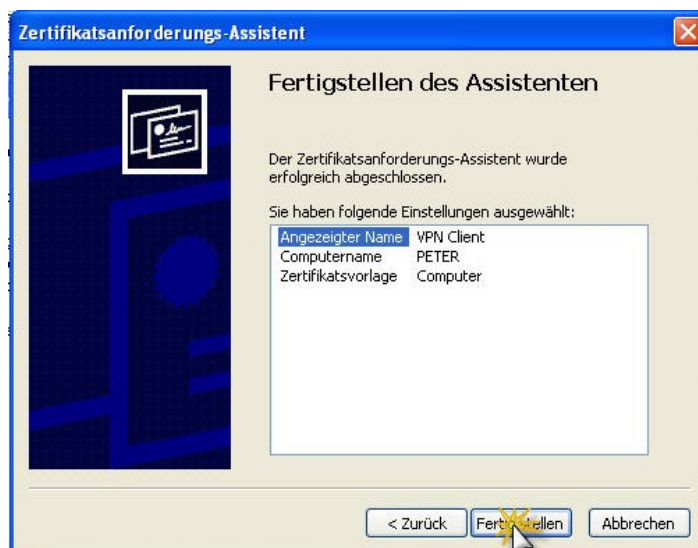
Zertifikatsanforderungs-Assistent

Fertigstellen des Assistenten

Der Zertifikatsanforderungs-Assistent wurde erfolgreich abgeschlossen.

Sie haben folgende Einstellungen ausgewählt:

| | |
|---|---|
| Angezeigter Name | VPN Client |
| Computername | PETER |
| Zertifikatsvorlage | Computer |

< Zurück  Fertigstellen  Abbrechen